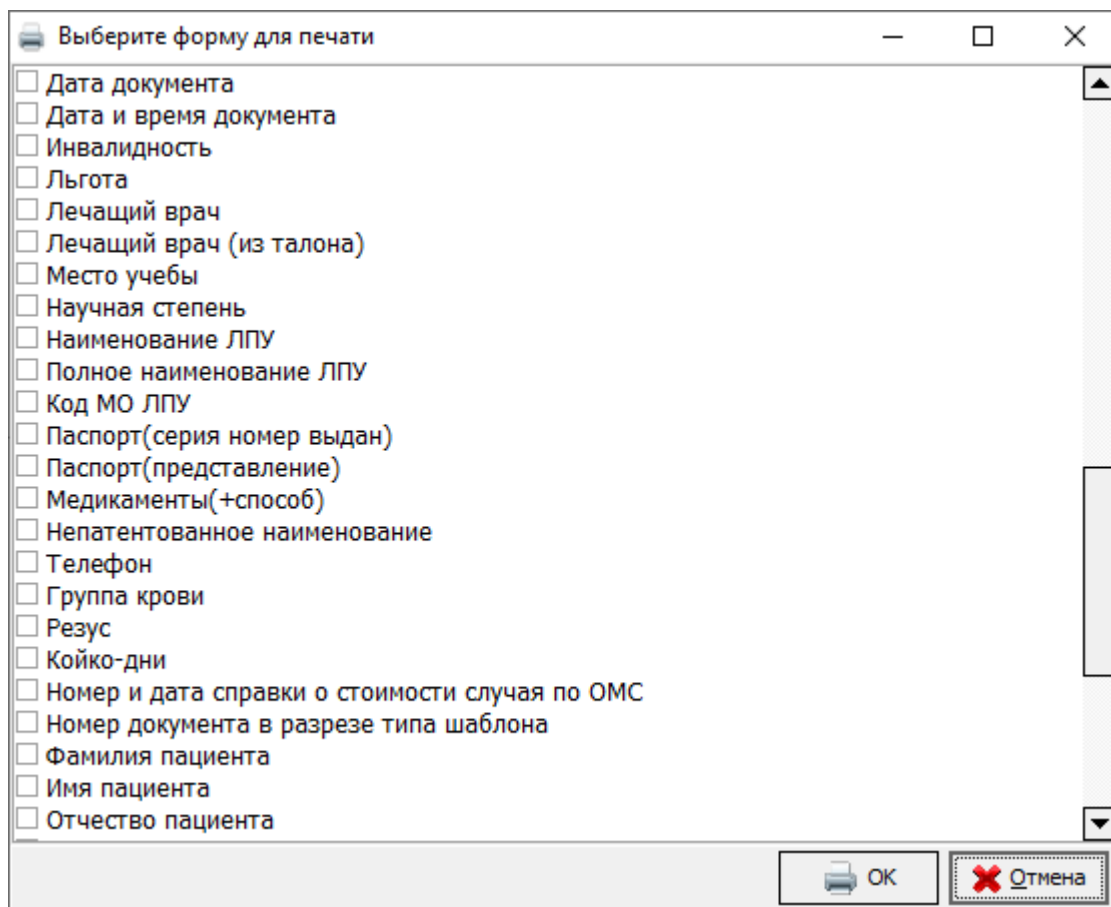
Выберите форму для печати

Дата документа
Дата и время документа
Инвалидность
Льгота
Лечащий врач
Лечащий врач (из талона)
Место учебы
Научная степень
Наименование ЛПУ
Полное наименование ЛПУ
Код МО ЛПУ
Паспорт(серия номер выдан)
Паспорт(представление)
Медикаменты(+способ)
Непатентованное наименование
Телефон
Группа крови
Резус
Койко-дни
Номер и дата справки о стоимости случая по ОМС
Номер документа в разрезе типа шаблона
Фамилия пациента
Имя пациента
Отчество пациента

OK
Отмена